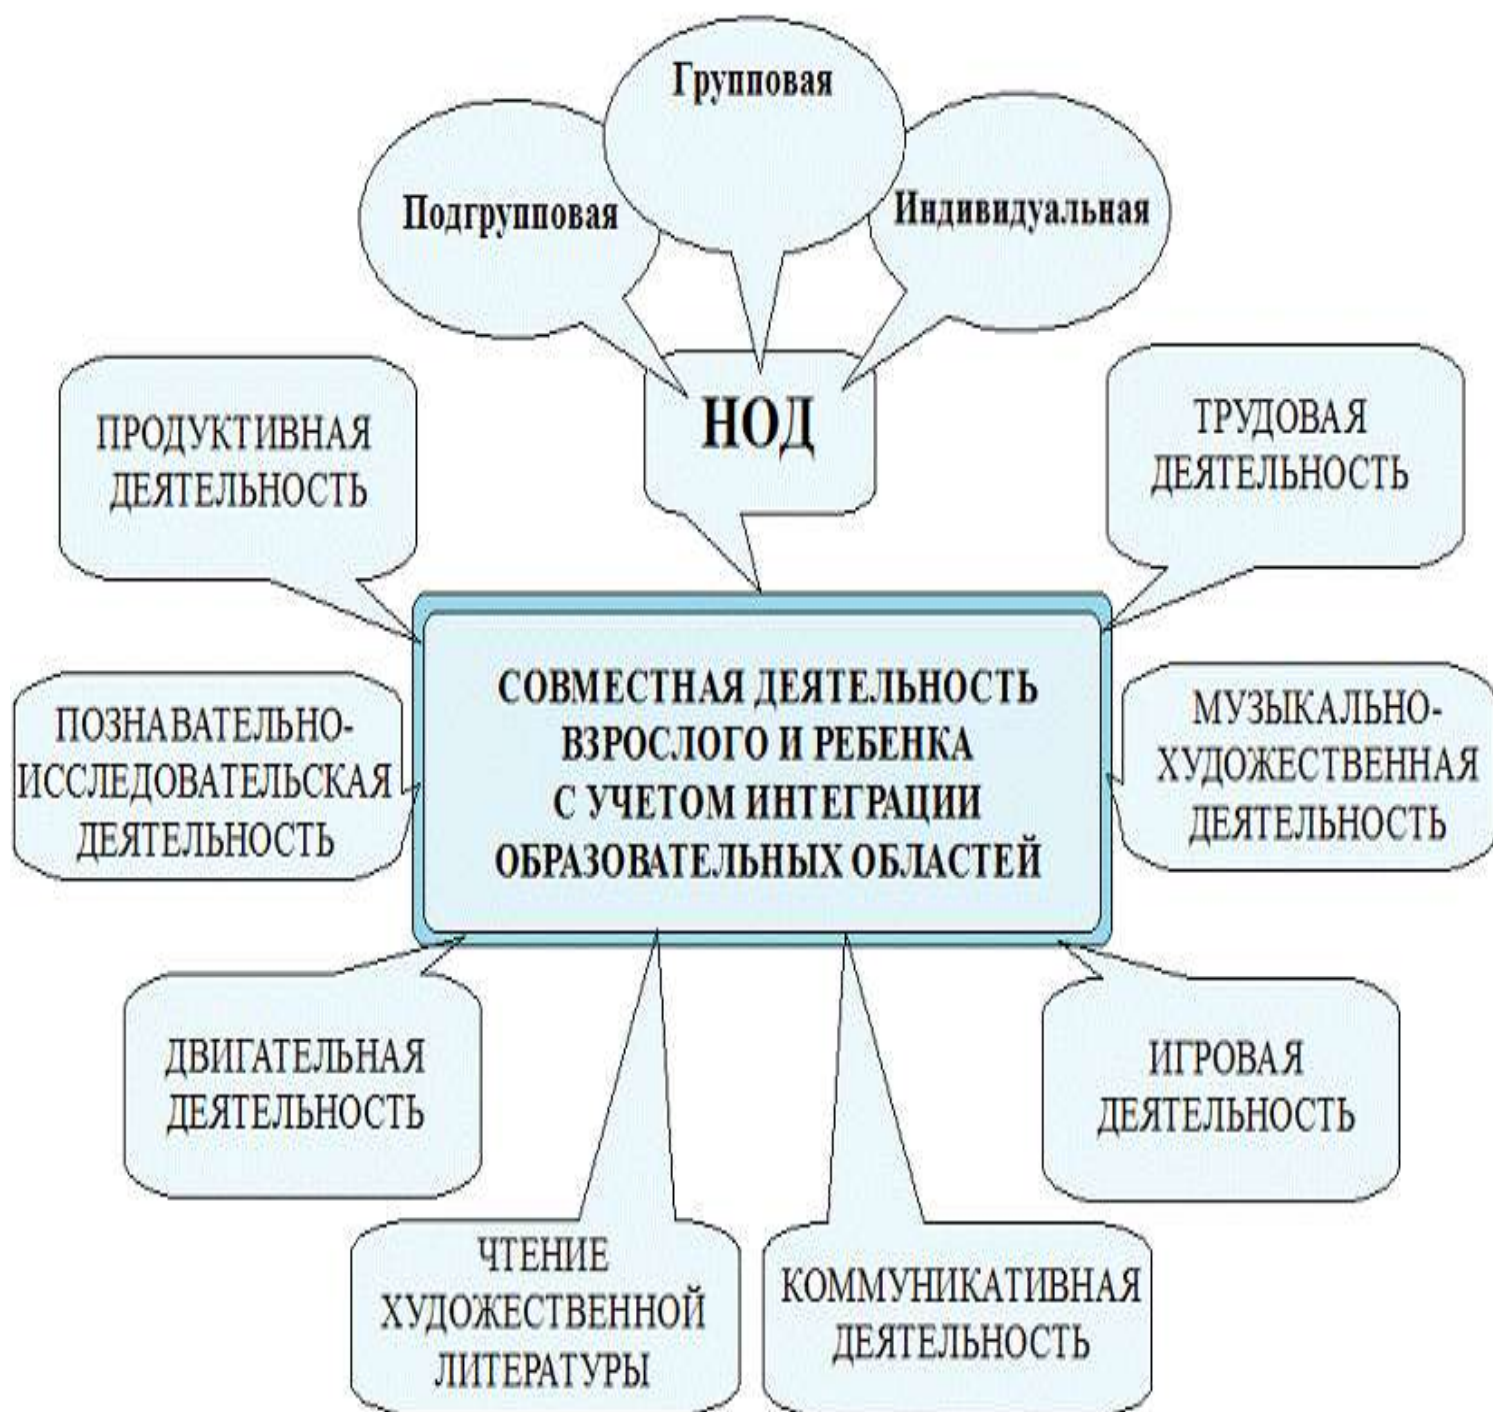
Групповая

Подгрупповая

Индивидуальная

НОД

ПРОДУКТИВНАЯ ДЕЯТЕЛЬНОСТЬ

ТРУДОВАЯ ДЕЯТЕЛЬНОСТЬ

СОВМЕСТНАЯ ДЕЯТЕЛЬНОСТЬ ВЗРОСЛОГО И РЕБЕНКА С УЧЕТОМ ИНТЕГРАЦИИ ОБРАЗОВАТЕЛЬНЫХ ОБЛАСТЕЙ

ПОЗНАВАТЕЛЬНО-ИССЛЕДОВАТЕЛЬСКАЯ ДЕЯТЕЛЬНОСТЬ

МУЗЫКАЛЬНО-ХУДОЖЕСТВЕННАЯ ДЕЯТЕЛЬНОСТЬ

ДВИГАТЕЛЬНАЯ ДЕЯТЕЛЬНОСТЬ

ИГРОВАЯ ДЕЯТЕЛЬНОСТЬ

ЧТЕНИЕ ХУДОЖЕСТВЕННОЙ ЛИТЕРАТУРЫ

КОММУНИКАТИВНАЯ ДЕЯТЕЛЬНОСТЬ